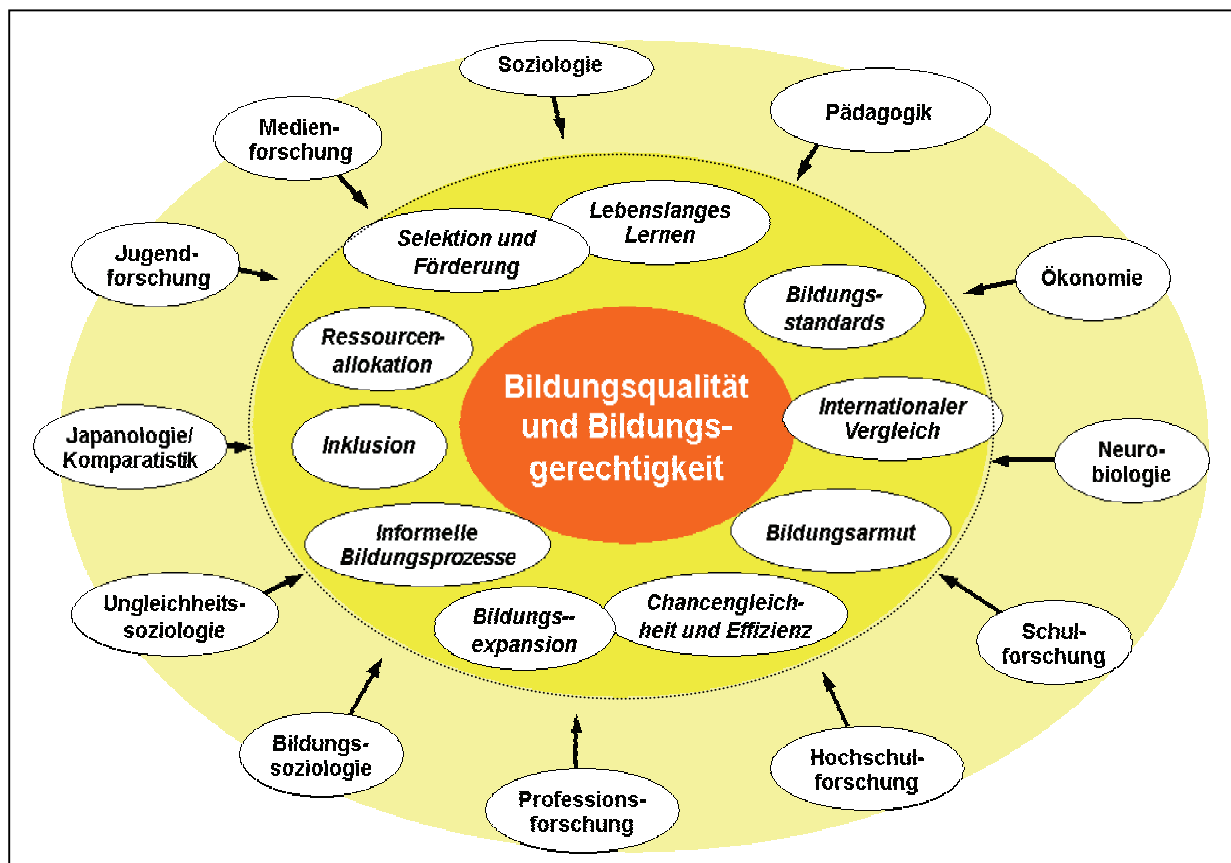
Soziologie

Pädagogik

Medienforschung

Jugendforschung

Ökonomie

Japanologie/ Komparatistik

Neurobiologie

Ungleichheitssoziologie

Schulforschung

Bildungssoziologie

Hochschulforschung

Professionsforschung

Lebenslanges Lernen

Selektion und Förderung

Bildungsstandards

Ressourcenallokation

Internationaler Vergleich

Inklusion

Bildungsqualität und Bildungsgerechtigkeit

Bildungsarmut

Informelle Bildungsprozesse

Bildungs-expansion

Chancengleichheit und Effizienz